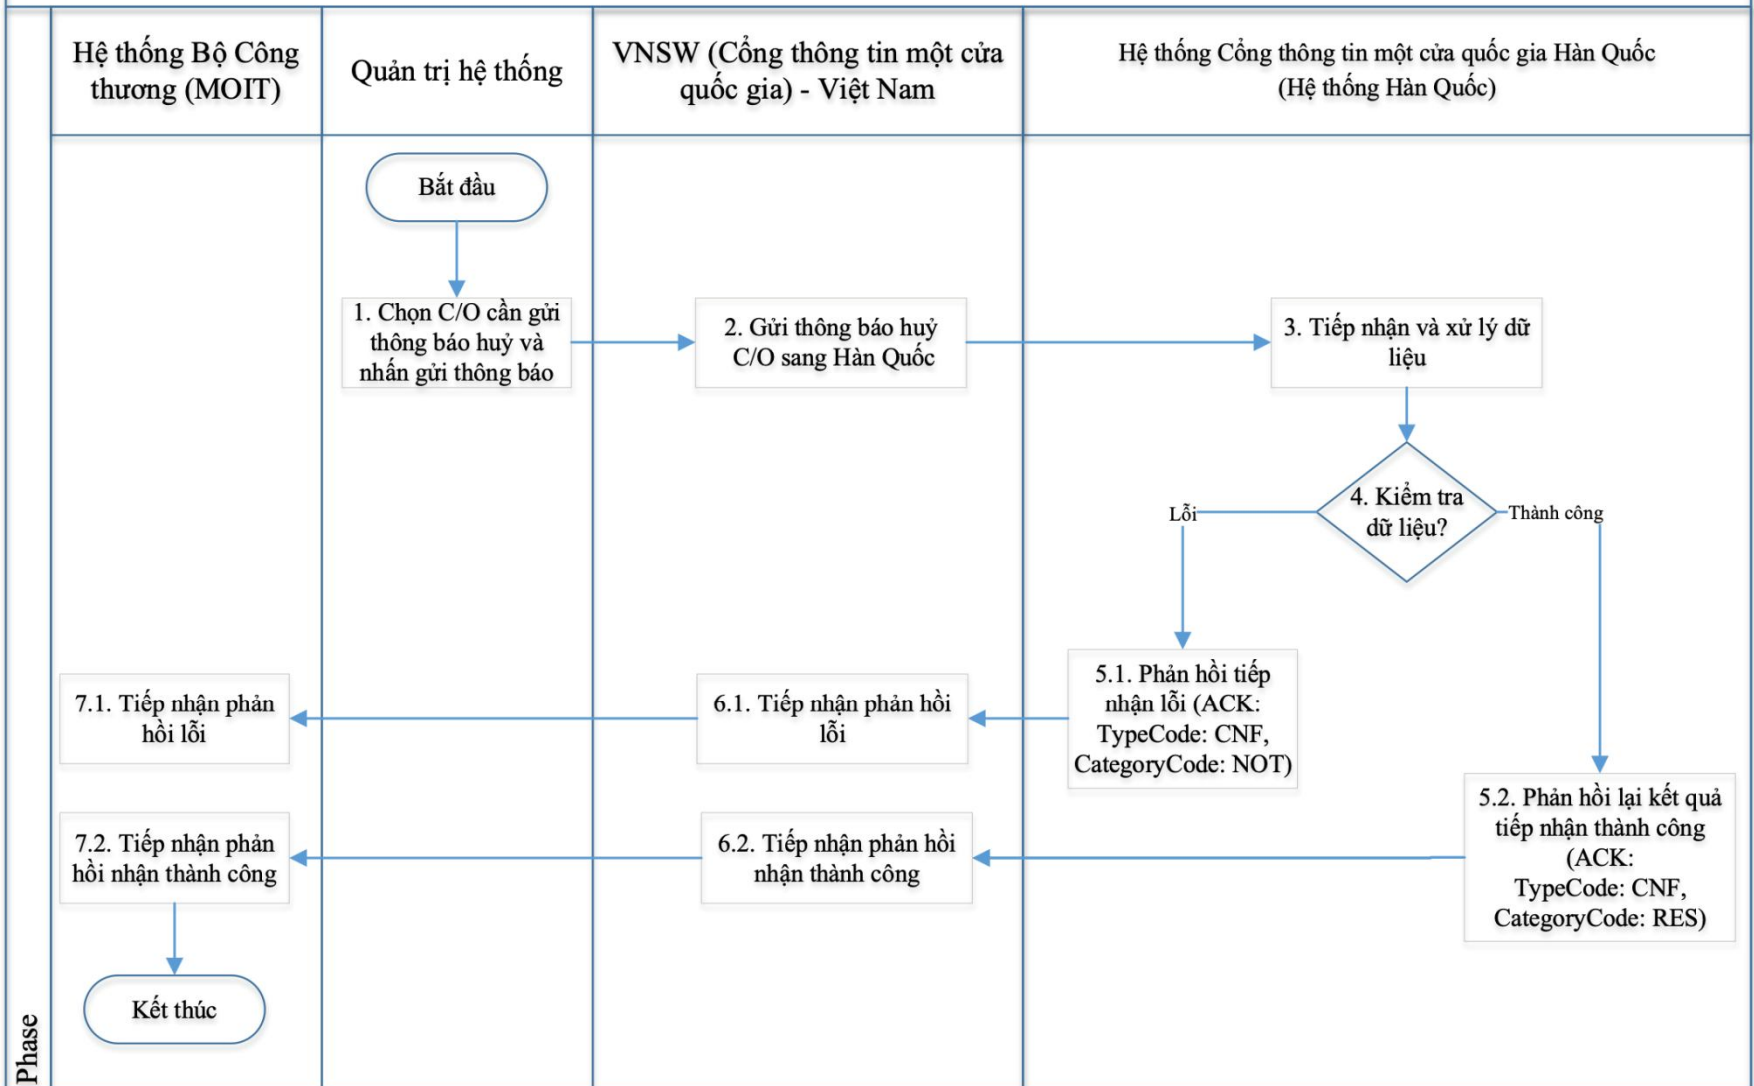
Hệ thống Bộ Công thương (MOIT)

Quản trị hệ thống

VNSW (Cổng thông tin một cửa quốc gia) - Việt Nam

Hệ thống Cổng thông tin một cửa quốc gia Hàn Quốc (Hệ thống Hàn Quốc)

Bắt đầu

1. Chọn C/O cần gửi thông báo huỷ và nhấn gửi thông báo

2. Gửi thông báo huỷ C/O sang Hàn Quốc

3. Tiếp nhận và xử lý dữ liệu

4. Kiểm tra dữ liệu?

Lỗi

Thành công

5.1. Phản hồi tiếp nhận lỗi (ACK: TypeCode: CNF, CategoryCode: NOT)

7.1. Tiếp nhận phản hồi lỗi

6.1. Tiếp nhận phản hồi lỗi

5.2. Phản hồi lại kết quả tiếp nhận thành công (ACK: TypeCode: CNF, CategoryCode: RES)

7.2. Tiếp nhận phản hồi nhận thành công

6.2. Tiếp nhận phản hồi nhận thành công

Kết thúc

Phase